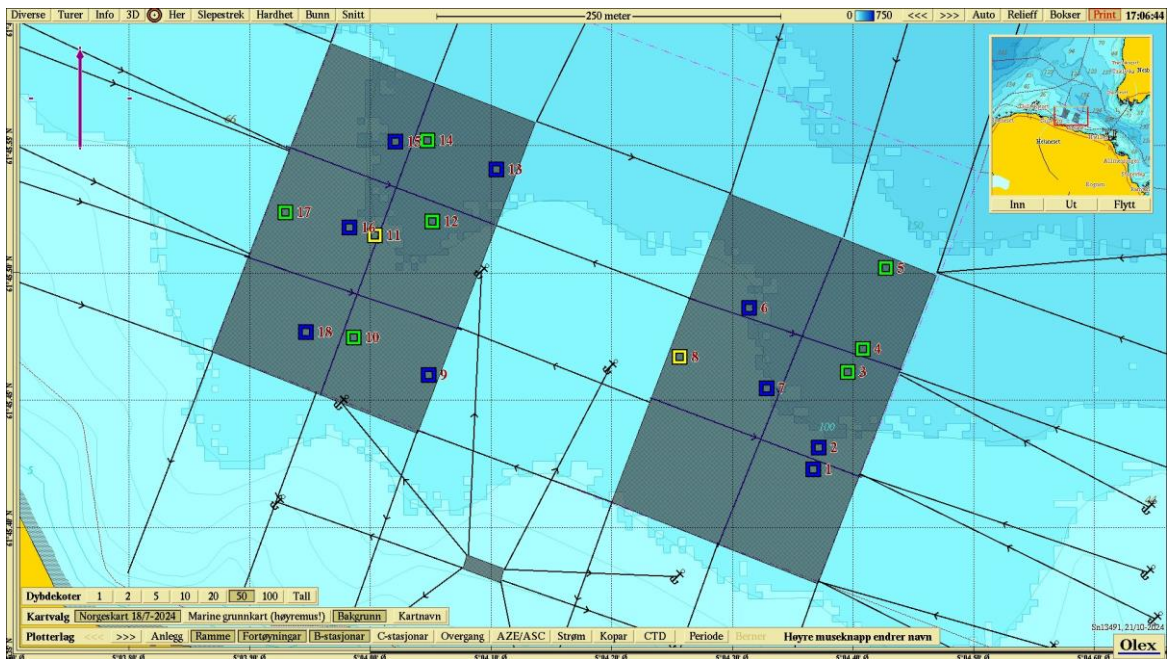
Diverse Turer Info 3D Her Slepestrek Hardhet Bunn Snitt

250 meter

0 750 <<< >>> Auto Relieff Bokser Print 17:06:44

Inn Ut Flytt

15 14
13
17 16 11 12
5
6
18 10
8 4
9 3
7
100
2
1

Dybdekoter 1 2 5 10 20 50 100 Tall

Kartvalg Norgeskart 18/7-2024 Marine grunnkart (høyremus!) Bakgrunn Kartnavn

Plotterlag <<< >>> Anlegg Ramme Fortøyningar B-stasjonar C-stasjonar Overgang AZE/ASC Strøm Kopar CTD Periode Berner Høyre museknapp endrer navn

Sn13491, 21/10-2024

Olex